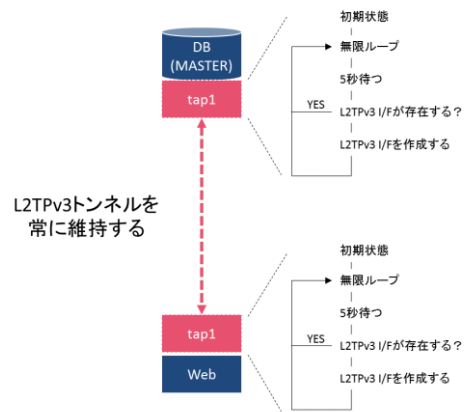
DB (MASTER)

tap1

初期状態

無限ループ

5秒待つ

YES

L2TPv3 I/Fが存在する？

L2TPv3 I/Fを作成する

L2TPv3トンネルを常に維持する

初期状態

無限ループ

5秒待つ

YES

L2TPv3 I/Fが存在する？

L2TPv3 I/Fを作成する

tap1

Web